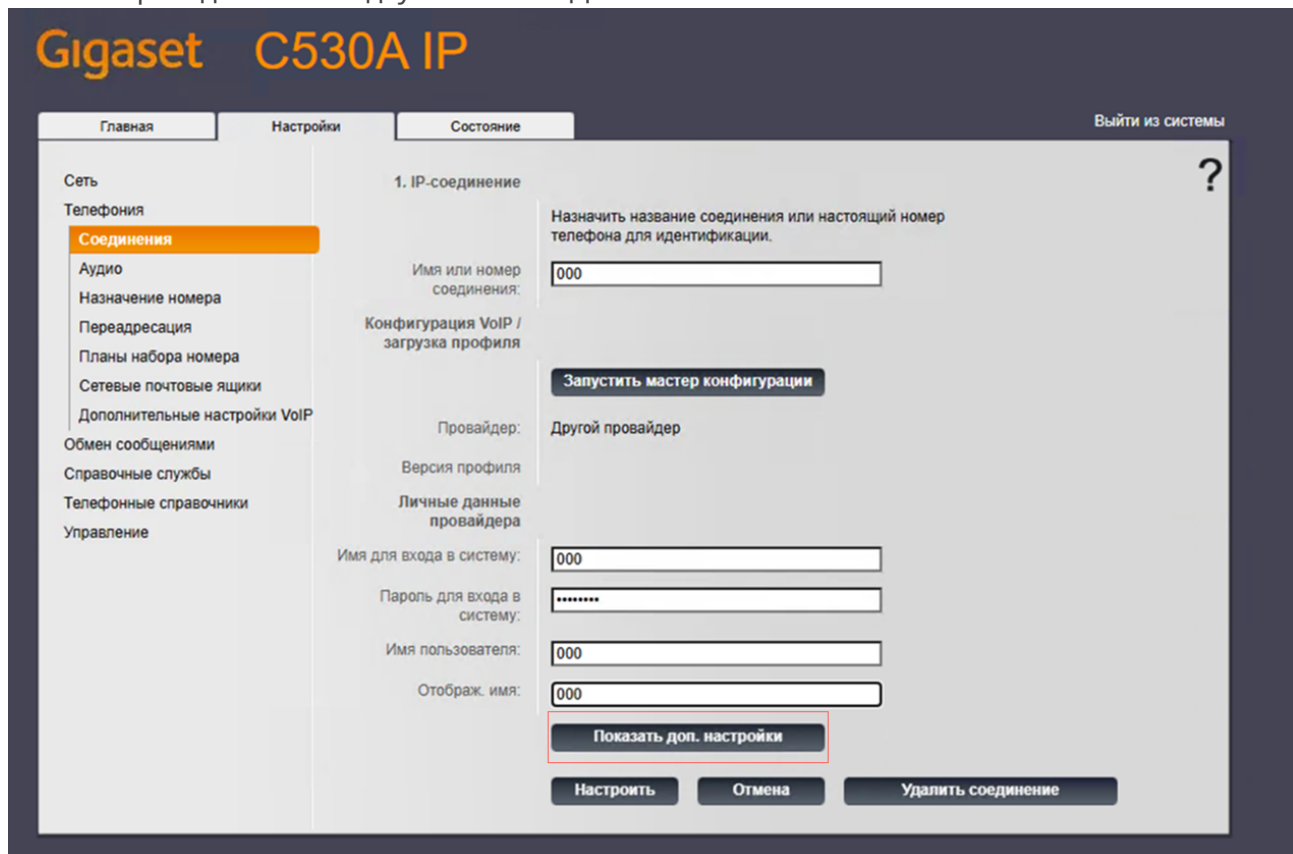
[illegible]

Gigaset C530A IP

Главная | Настройки | Состояние

Выйти из системы

?

Сеть
Телефония
Соединения
Аудио
Назначение номера
Переадресация
Планы набора номера
Сетевые почтовые ящики
Дополнительные настройки VoIP
Обмен сообщениями
Справочные службы
Телефонные справочники
Управление

1. IP-соединение

Назначить название соединения или настоящий номер телефона для идентификации.

Имя или номер соединения: 000

Конфигурация VoIP / загрузка профиля

Запустить мастер конфигурации

Провайдер: Другой провайдер

Версия профиля

Личные данные провайдера

Имя для входа в систему: 000

Пароль для входа в систему: ••••••••

Имя пользователя: 000

Отображ. имя: 000

Показать доп. настройки

Настроить | Отмена | Удалить соединение